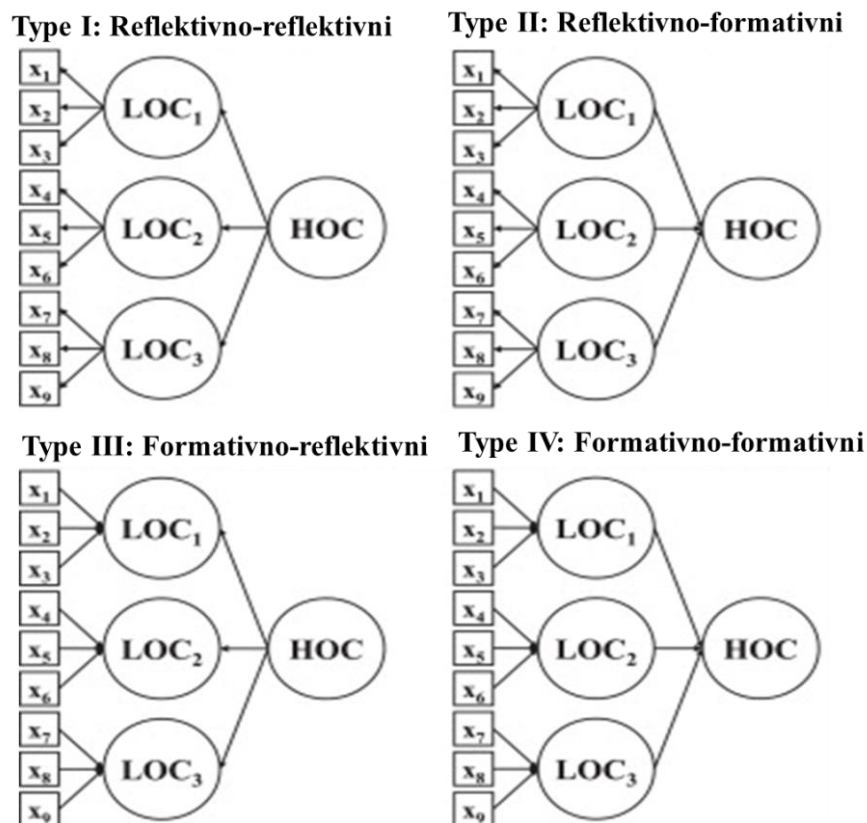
Type I: Reflektivno-reflektivni

$x_1$
$x_2$
$x_3$
$x_4$
$x_5$
$x_6$
$x_7$
$x_8$
$x_9$
$LOC_1$
$LOC_2$
$LOC_3$
HOC

Type II: Reflektivno-formativni

$x_1$
$x_2$
$x_3$
$x_4$
$x_5$
$x_6$
$x_7$
$x_8$
$x_9$
$LOC_1$
$LOC_2$
$LOC_3$
HOC

Type III: Formativno-reflektivni

$x_1$
$x_2$
$x_3$
$x_4$
$x_5$
$x_6$
$x_7$
$x_8$
$x_9$
$LOC_1$
$LOC_2$
$LOC_3$
HOC

Type IV: Formativno-formativni

$x_1$
$x_2$
$x_3$
$x_4$
$x_5$
$x_6$
$x_7$
$x_8$
$x_9$
$LOC_1$
$LOC_2$
$LOC_3$
HOC